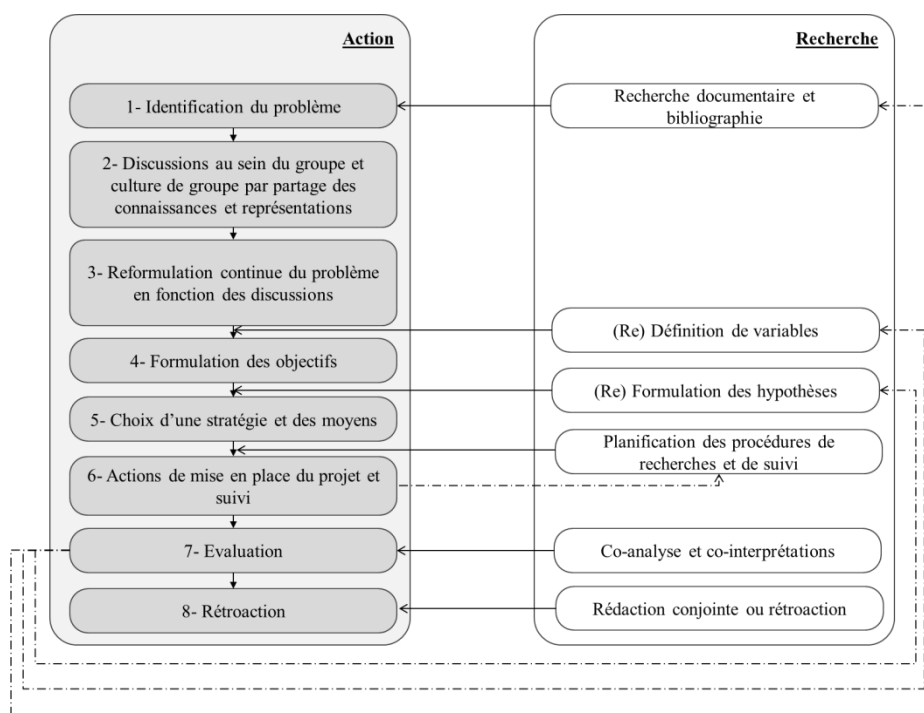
Action

1- Identification du problème

2- Discussions au sein du groupe et culture de groupe par partage des connaissances et représentations

3- Reformulation continue du problème en fonction des discussions

4- Formulation des objectifs

5- Choix d'une stratégie et des moyens

6- Actions de mise en place du projet et suivi

7- Evaluation

8- Rétroaction

Recherche

Recherche documentaire et bibliographie

(Re) Définition de variables

(Re) Formulation des hypothèses

Planification des procédures de recherches et de suivi

Co-analyse et co-interprétations

Rédaction conjointe ou rétroaction